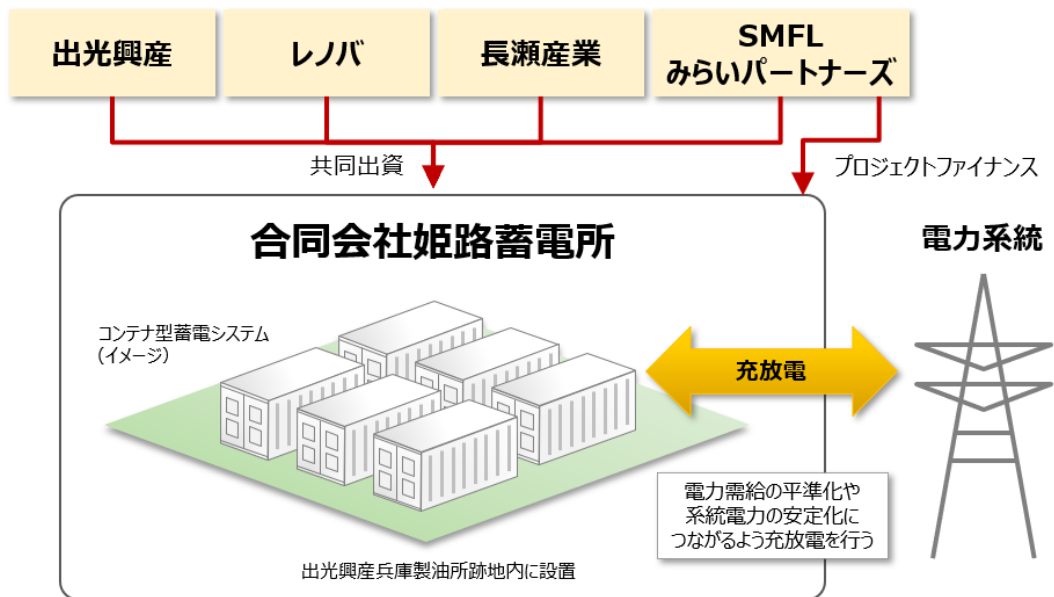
出光興産

レノバ

長瀬産業

SMFL
みらいパートナーズ

共同出資

プロジェクトファイナンス

合同会社姫路蓄電所

電力系統

コンテナ型蓄電システム
（イメージ）

充放電

電力需給の平準化や
系統電力の安定化に
つながるよう充放電を行う

出光興産兵庫製油所跡地内に設置